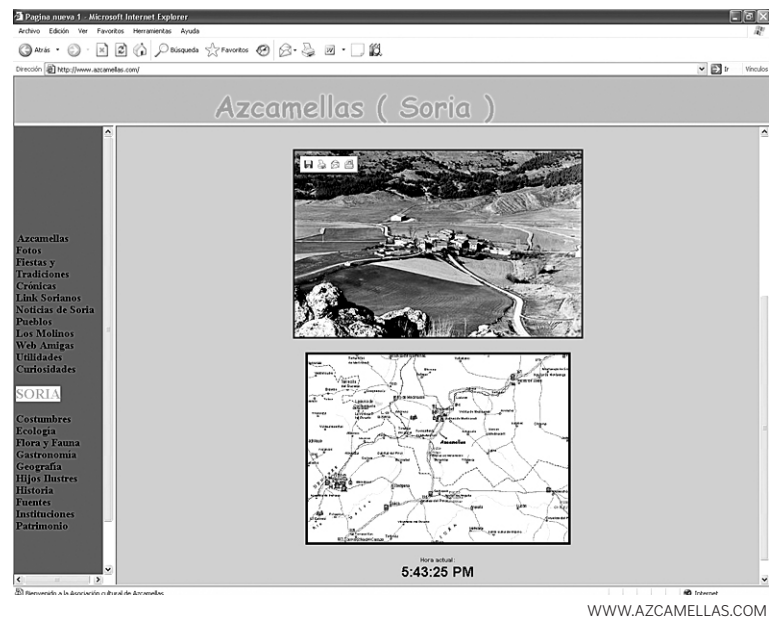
Pagina nueva 1 - Microsoft Internet Explorer

Archivo Edición Ver Favoritos Herramientas Ayuda

Atrás Búsqueda Favoritos

Dirección http://www.azcamellas.com/

Ir Vínculos

Azcamellas ( Soria )

Azcamellas
Fotos
Fiestas y Tradiciones
Crónicas
Link Sorianos
Noticias de Soria
Pueblos
Los Molinos
Web Amigas
Utilidades
Curiosidades

SORIA

Costumbres
Ecologia
Flora y Fauna
Gastronomia
Geografia
Hijos Ilustres
Historia
Fuentes
Instituciones
Patrimonio

Azcamellas

Hora actual :
5:43:25 PM

Bienvenido a la Asociación cultural de Azcamellas

Internet

WWW.AZCAMELLAS.COM